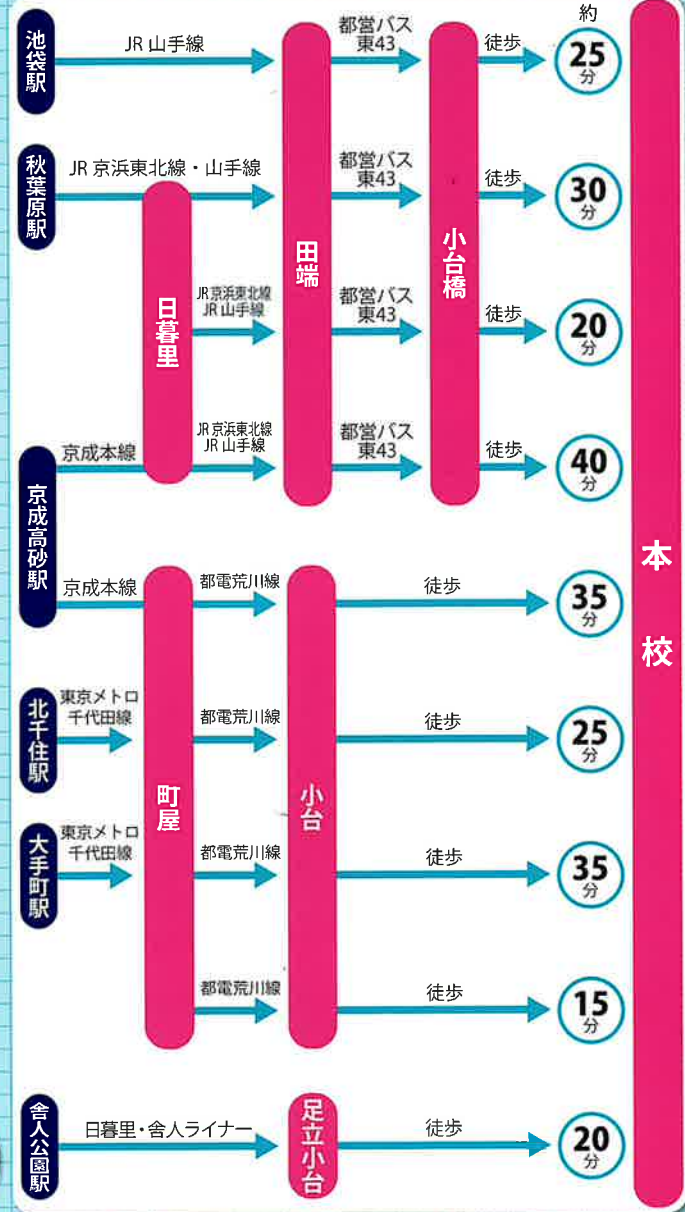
池袋駅
JR 山手線
田端
都営バス 東43
小台橋
徒歩
約 25分

秋葉原駅
JR 京浜東北線・山手線
都営バス 東43
徒歩
30分

日暮里
JR京浜東北線 JR 山手線
都営バス 東43
徒歩
20分

京成本線
JR京浜東北線 JR 山手線
都営バス 東43
徒歩
40分

京成高砂駅
京成本線
町屋
都電荒川線
小台
徒歩
35分

本校

北千住駅
東京メトロ 千代田線
都電荒川線
徒歩
25分

大手町駅
東京メトロ 千代田線
都電荒川線
徒歩
35分

都電荒川線
徒歩
15分

舎人公園駅
日暮里・舎人ライナー
足立小台
徒歩
20分